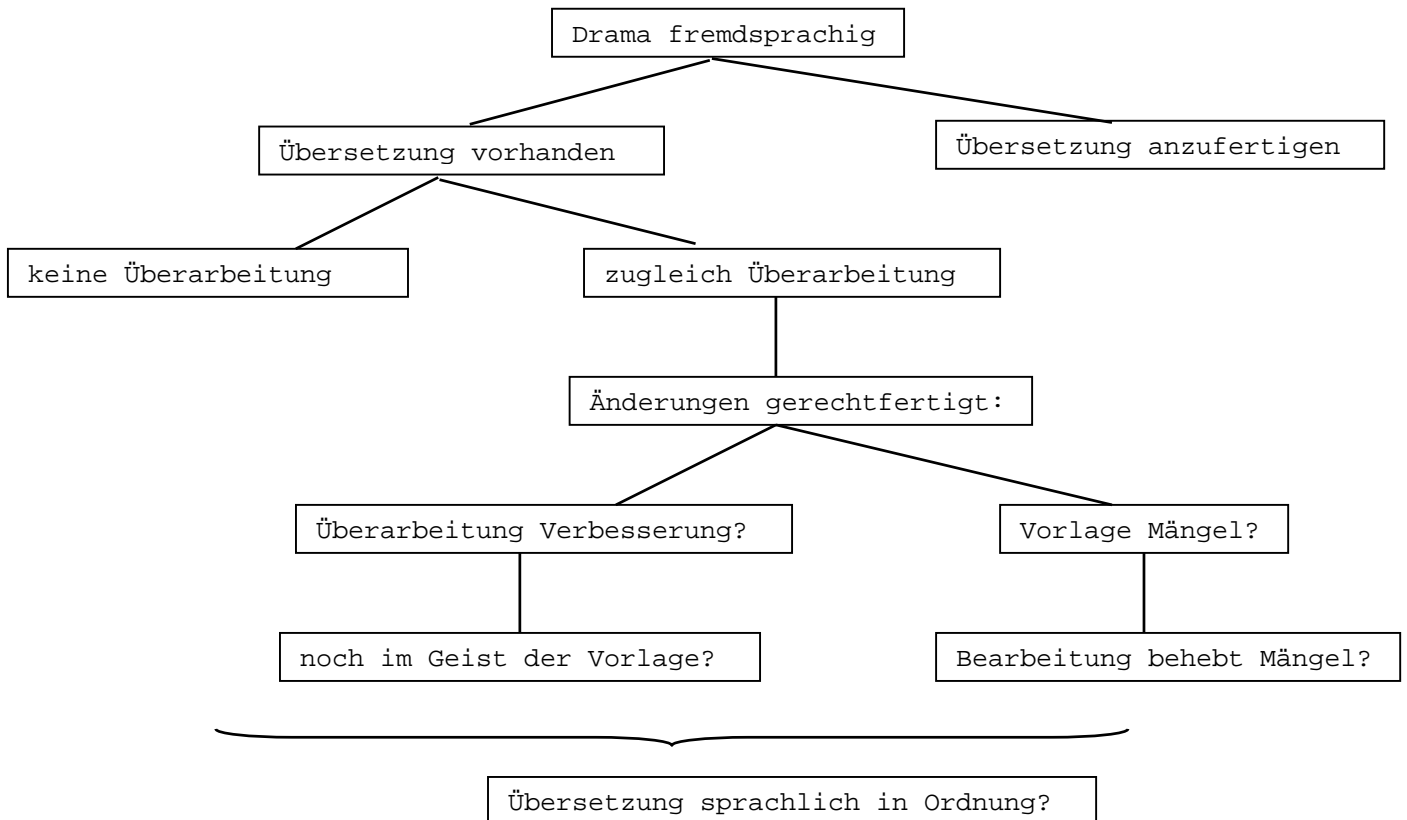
Drama fremdsprachig

Übersetzung vorhanden

Übersetzung anzufertigen

keine Überarbeitung

zugleich Überarbeitung

Änderungen gerechtfertigt:

Überarbeitung Verbesserung?

Vorlage Mängel?

noch im Geist der Vorlage?

Bearbeitung behebt Mängel?

Übersetzung sprachlich in Ordnung?